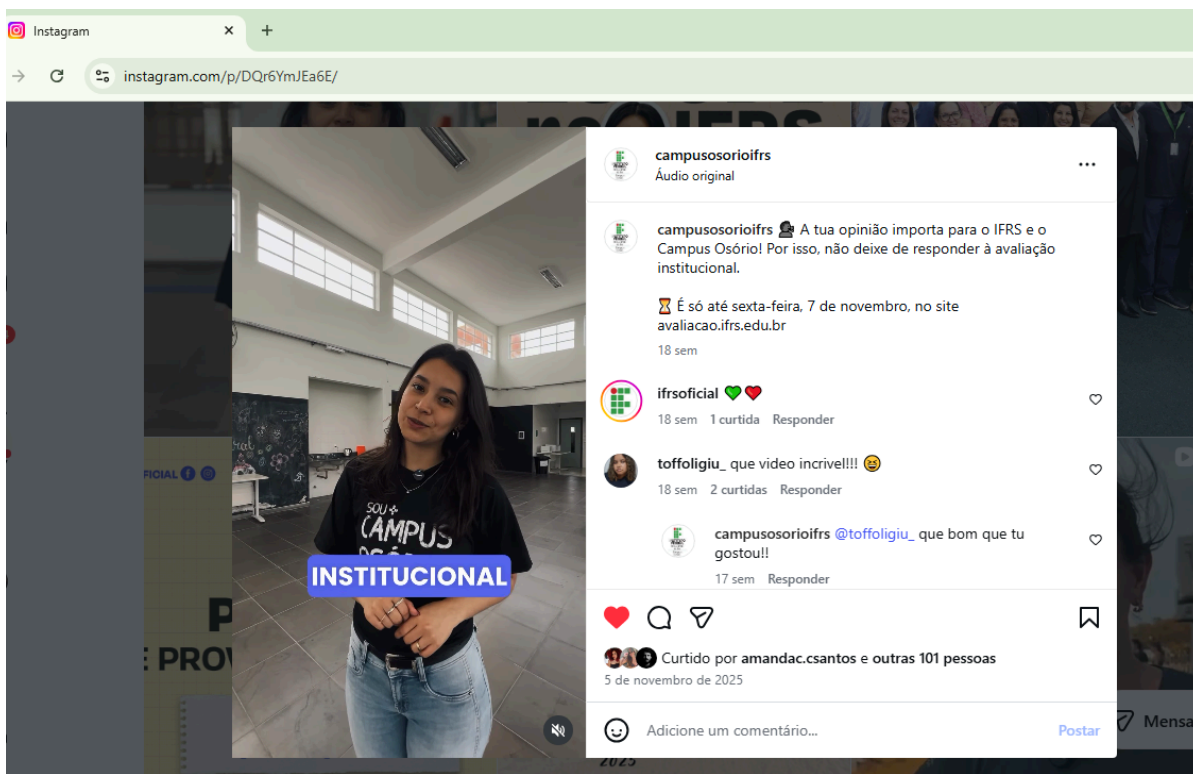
Instagram

instagram.com/p/DQr6YmJEa6E/

SOU + CAMPUS

INSTITUCIONAL

campusosorioifrs
Áudio original

campusosorioifrs A tua opinião importa para o IFRS e o Campus Osório! Por isso, não deixe de responder à avaliação institucional.

⏳ É só até sexta-feira, 7 de novembro, no site avaliacao.ifrs.edu.br

18 sem

ifrsoficial 💚❤️
18 sem 1 curtida Responder

toffoligiu_ que video incrivel!!! 😆
18 sem 2 curtidas Responder

campusosorioifrs @toffoligiu_ que bom que tu gostou!!
17 sem Responder

Curtido por amandac.csantos e outras 101 pessoas
5 de novembro de 2025

Adicione um comentário...
Postar

OFICIAL

E PROV

Mensa

2025